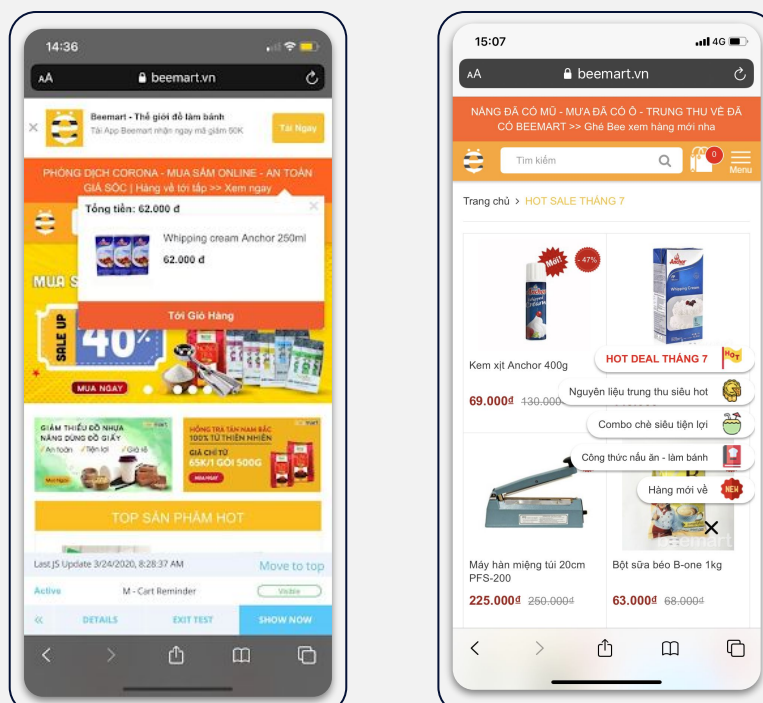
14:36

AA beemart.vn

Beemart - Thế giới đồ làm bánh
Tải App Beemart nhận ngay mã giảm 50K

Tải Ngay

PHÒNG DỊCH CORONA - MUA SẮM ONLINE - AN TOÀN GIÁ SỐC | Hàng về tới tấp >> Xem ngay

Tổng tiền: 62.000 đ

Whipping cream Anchor 250ml

62.000 đ

Tới Giỏ Hàng

MUA S

SALE UP 40%

MUA NGAY

GIẢM THIỂU ĐỒ NHỰA NÂNG DÙNG ĐỒ GIẤY
An toàn Tiện lợi Giá rẻ

HỒNG TRÀ TÂN NAM BẮC 100% TỪ THIÊN NHIÊN
GIÁ CHỈ TỪ 65K/1 GÓI 500G
MUA NGAY

TOP SẢN PHẨM HOT

Last JS Update 3/24/2020, 8:28:37 AM

Move to top

Active

M - Cart Reminder

Visible

«

DETAILS

EXIT TEST

SHOW NOW

15:07

4G

AA beemart.vn

NẮNG ĐÃ CÓ MŨ - MƯA ĐÃ CÓ Ô - TRUNG THU VỀ ĐÃ CÓ BEEMART >> Ghé Bee xem hàng mới nha

Tìm kiếm

0

Menu

Trang chủ > HOT SALE THÁNG 7

Mới!

- 47%

Kem xịt Anchor 400g

69.000đ 130.000đ

HOT DEAL THÁNG 7

HOT

Nguyên liệu trung thu siêu hot

Combo chè siêu tiện lợi

Công thức nấu ăn - làm bánh

Hàng mới về

NEW

Máy hàn miệng túi 20cm PFS-200

225.000đ 250.000đ

Bột sữa béo B-one 1kg

63.000đ 68.000đ